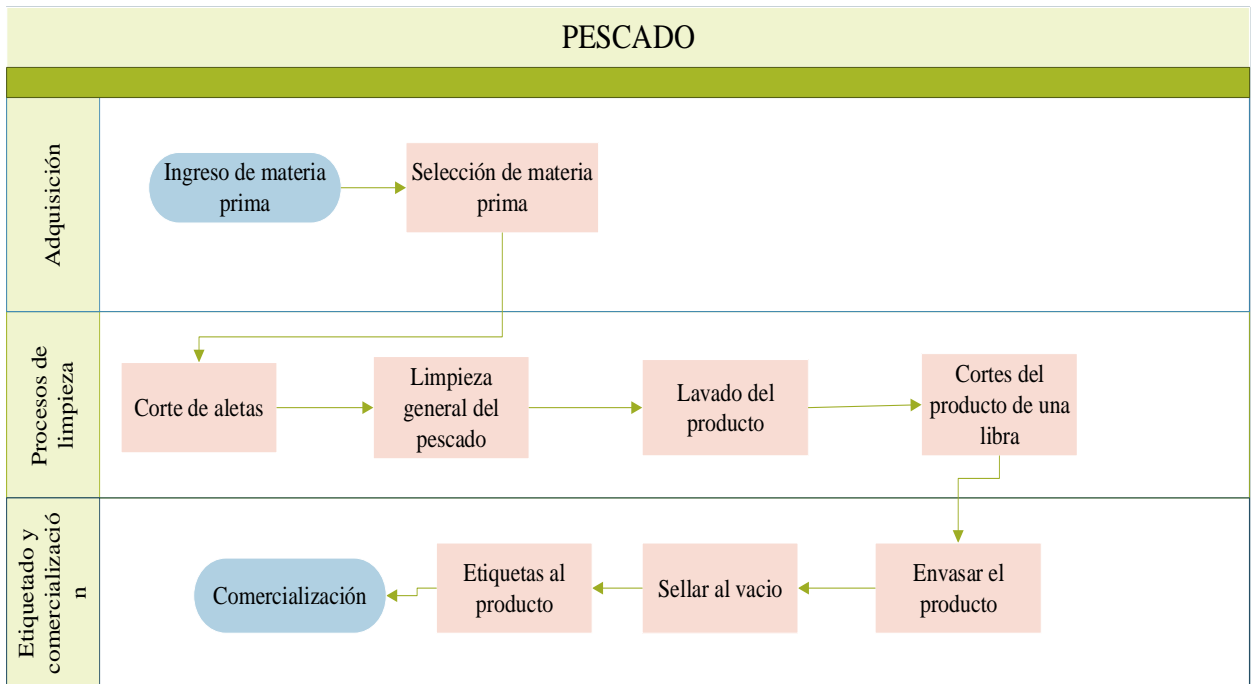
PESCADO

Adquisición

Ingreso de materia prima

Selección de materia prima

Procesos de limpieza

Corte de aletas

Limpieza general del pescado

Lavado del producto

Cortes del producto de una libra

Etiquetado y comercializació n

Envasar el producto

Sellar al vacio

Etiquetas al producto

Comercialización